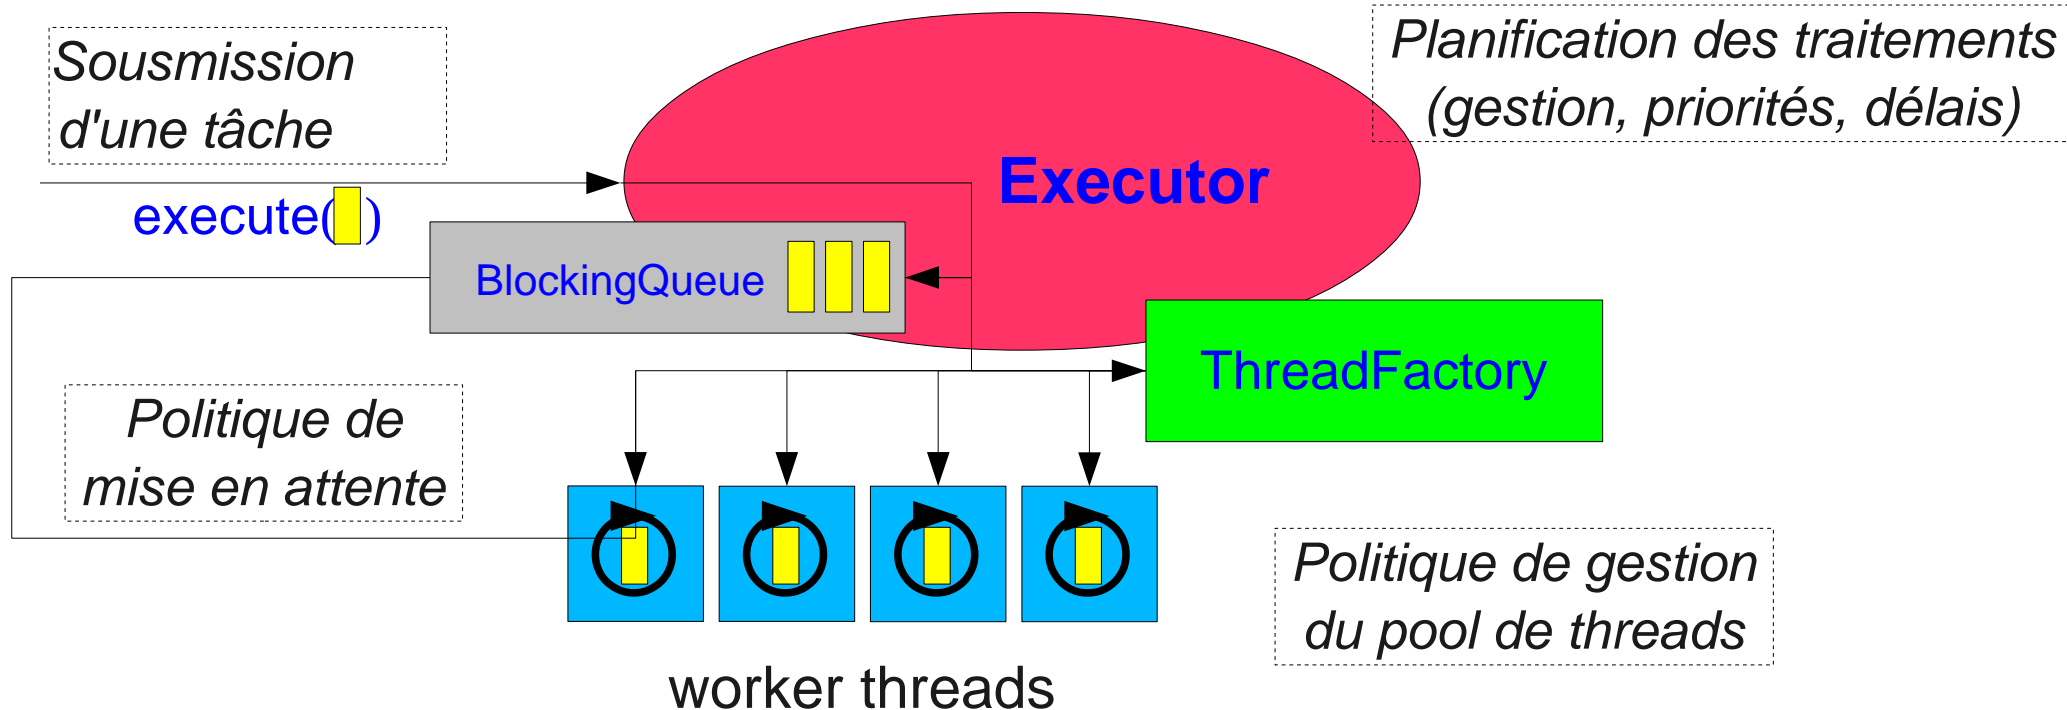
Sousmission d'une tâche

Planification des traitements (gestion, priorités, délais)

Executor

execute( )

BlockingQueue

ThreadFactory

Politique de mise en attente

Politique de gestion du pool de threads

worker threads